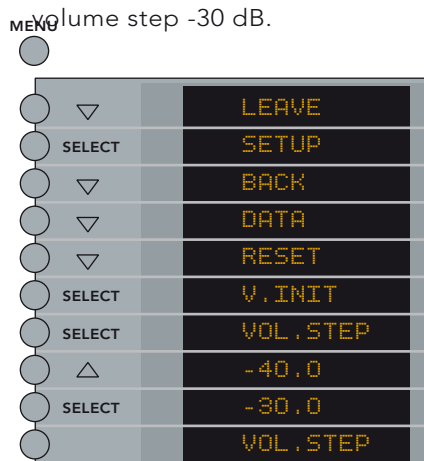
MENU

volume step -30 dB.

| | |
|---|---|
| ▽ | LEAVE |
| SELECT | SETUP |
| ▽ | BACK |
| ▽ | DATA |
| ▽ | RESET |
| SELECT | V.INIT |
| SELECT | VOL.STEP |
| △ | -40.0 |
| SELECT | -30.0 |
| | VOL.STEP |